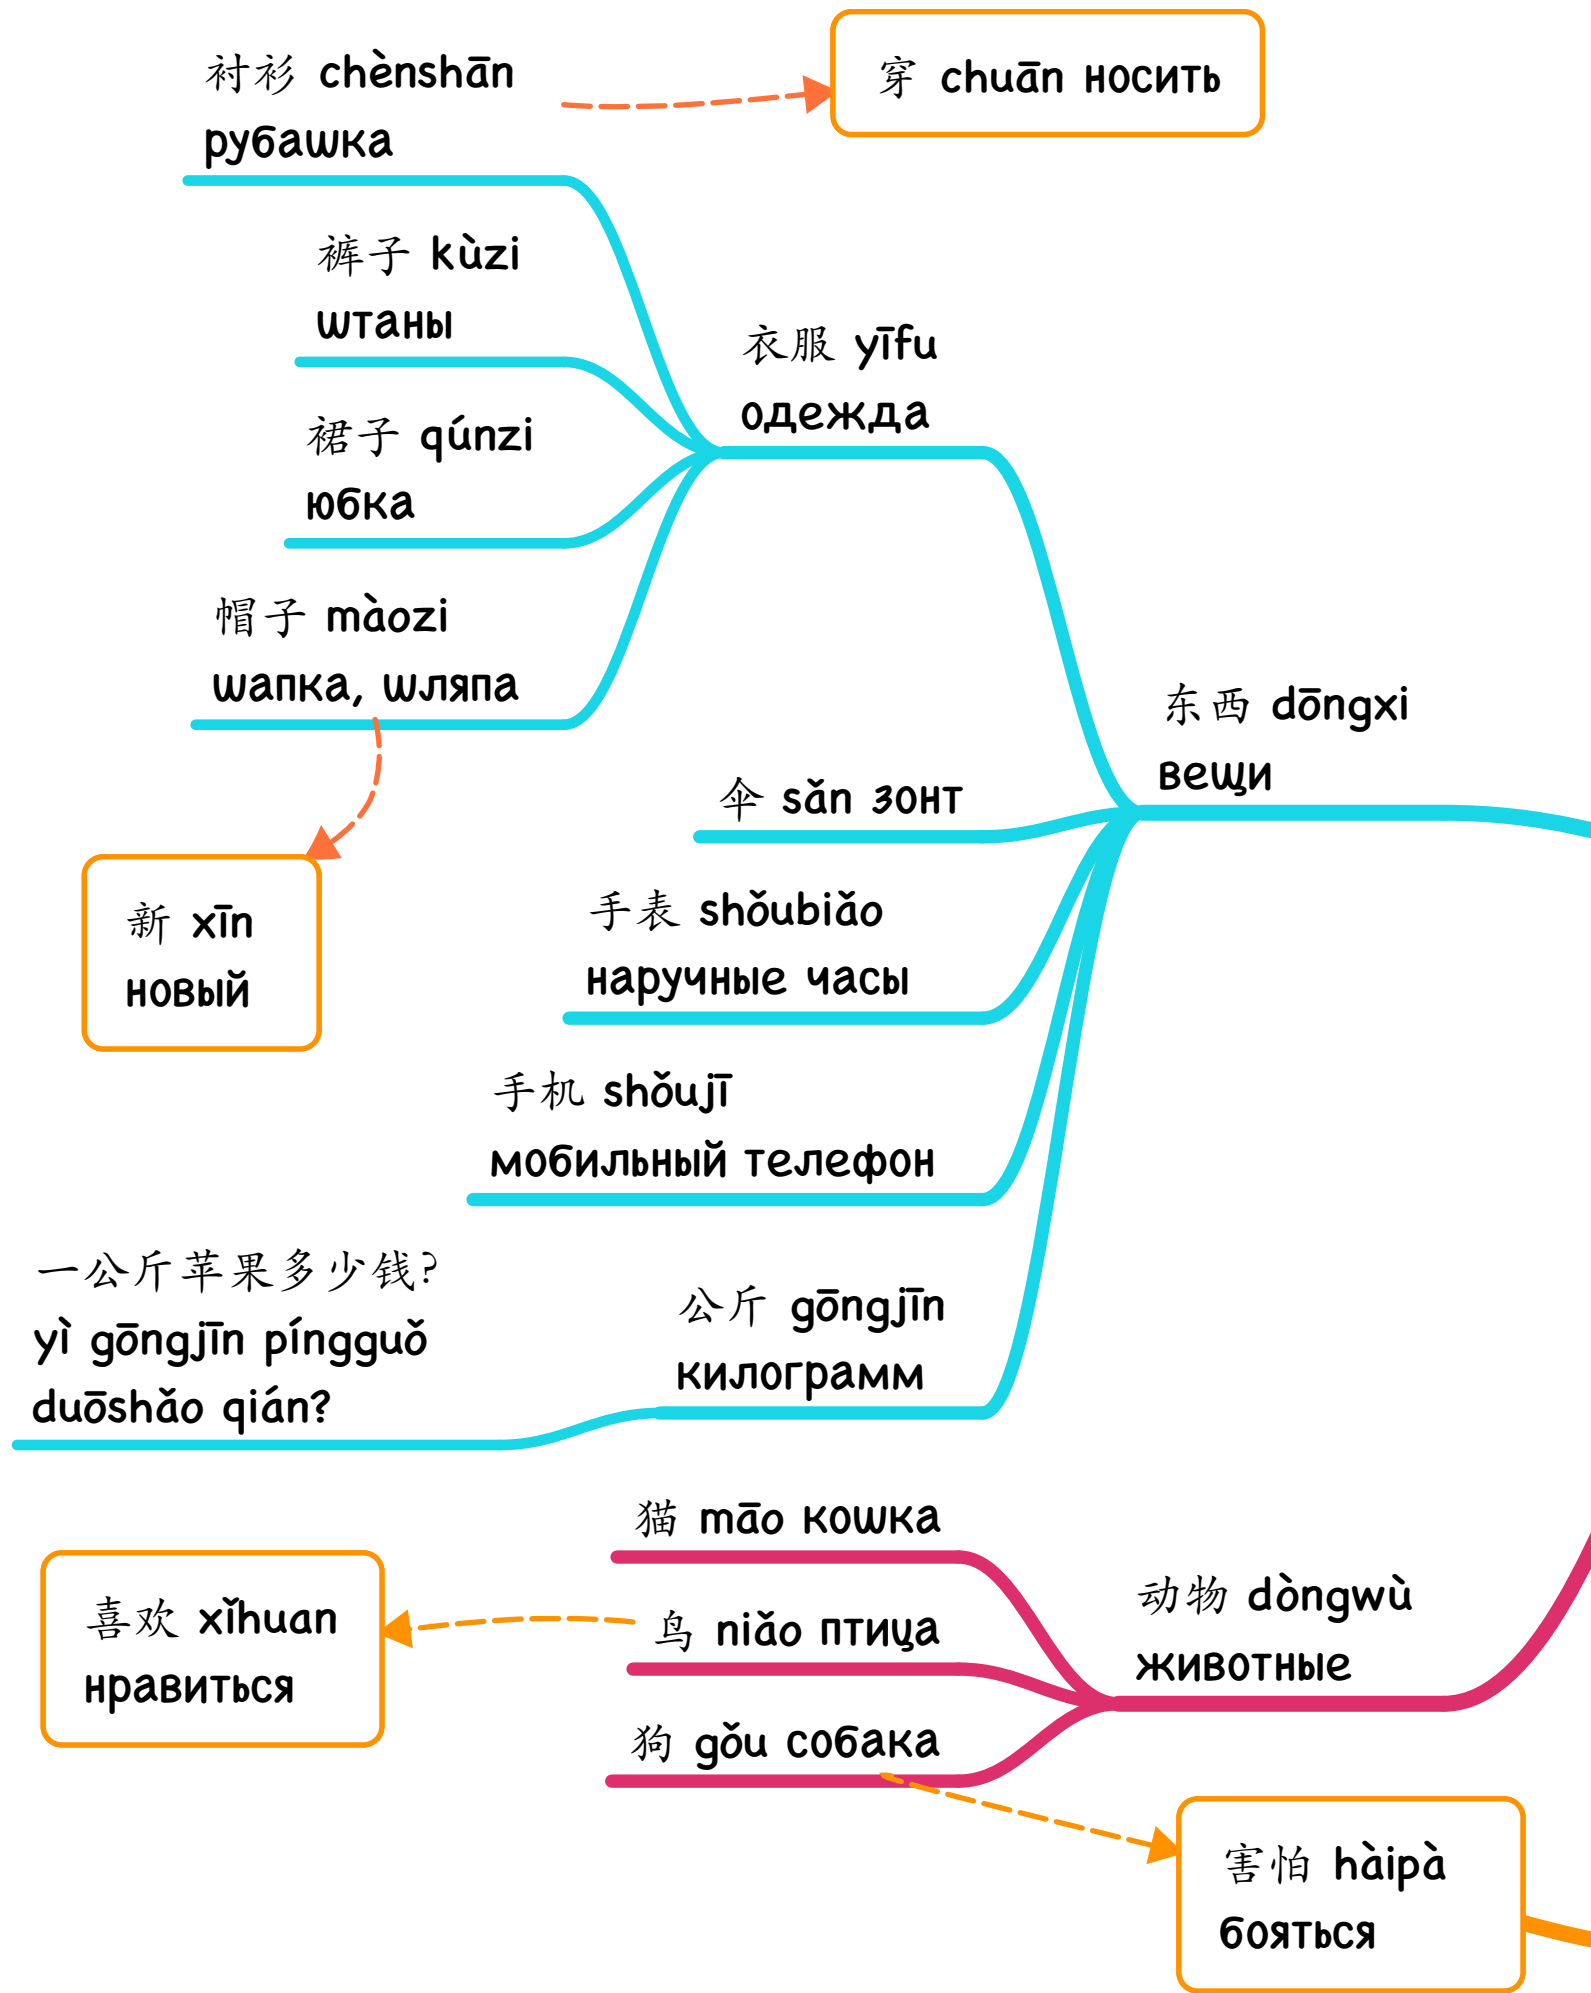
衬衫 chènshān
рубашка

穿 chuān носить

裤子 kùzi
штаны

衣服 yīfu
одежда

裙子 qúnzi
юбка

帽子 màozi
шапка, шляпа

东西 dōngxi
вещи

伞 sǎn зонт

新 xīn
новый

手表 shǒubiǎo
наручные часы

手机 shǒujī
мобильный телефон

一公斤苹果多少钱?
yì gōngjīn píngguǒ duōshǎo qián?

公斤 gōngjīn
килограмм

猫 māo кошка

动物 dòngwù
животные

喜欢 xǐhuan
нравиться

鸟 niǎo птица

狗 gǒu собака

害怕 hàipà
бояться